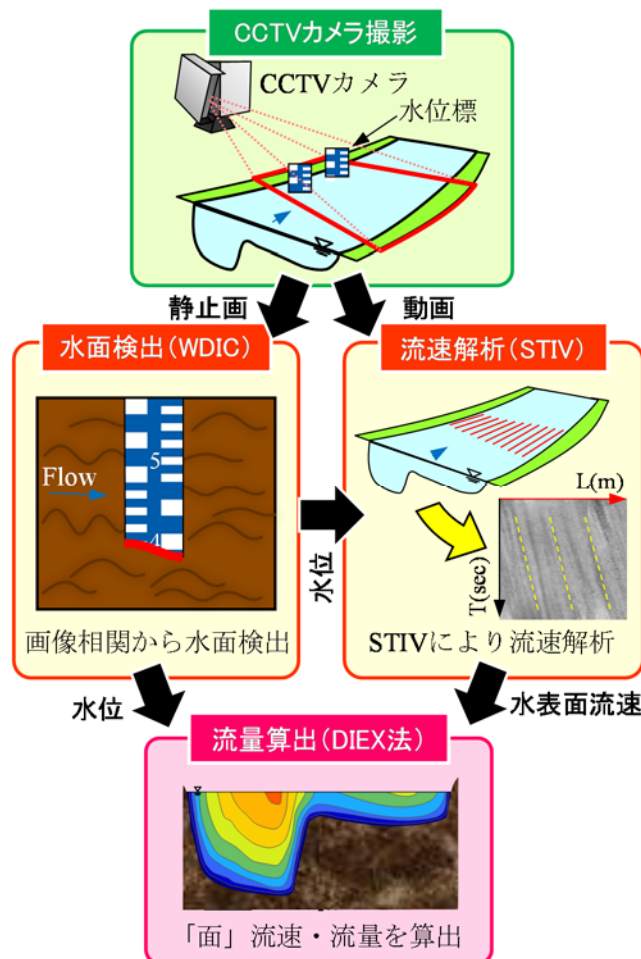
CCTVカメラ撮影

CCTVカメラ

水位標

静止画

動画

水面検出（WDIC）

5

4

Flow

画像相関から水面検出

水位

流速解析（STIV）

L(m)

T(sec)

STIVにより流速解析

水位

水表面流速

流量算出（DIEX法）

「面」流速・流量を算出